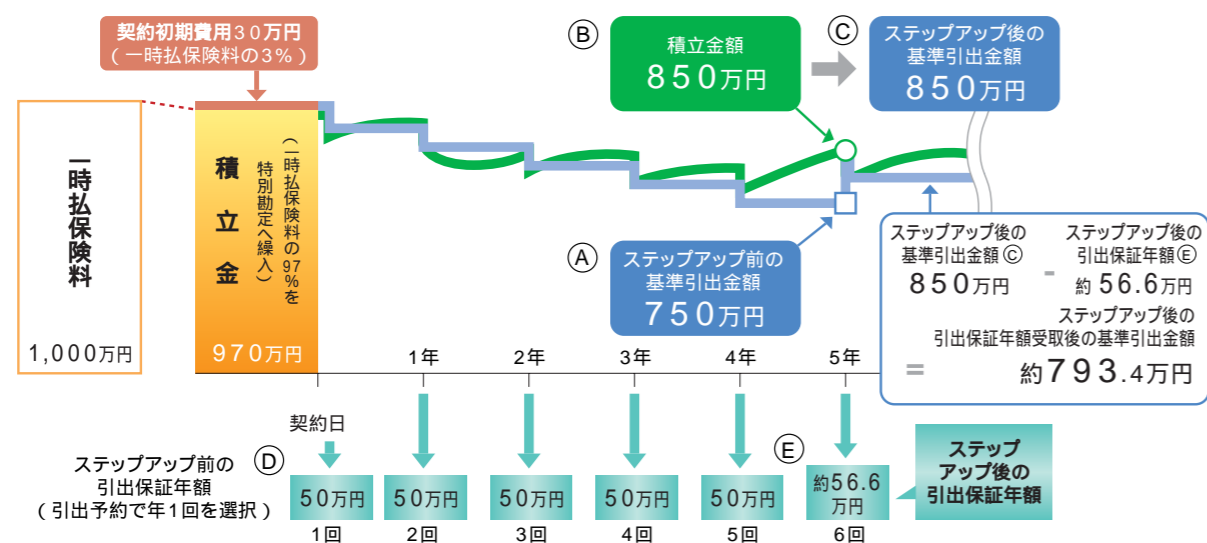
契約初期費用３０万円
（一時払保険料の３％）

Ⓑ 積立金額 ８５０万円

Ⓒ ステップアップ後の基準引出金額 ８５０万円

一時払保険料

1,000万円

積立金

（一時払保険料の97%を特別勘定へ繰入）

９７０万円

Ⓐ ステップアップ前の基準引出金額 ７５０万円

ステップアップ後の基準引出金額 Ⓒ ８５０万円 － ステップアップ後の引出保証年額 Ⓔ 約 56.6万円

＝ ステップアップ後の引出保証年額受取後の基準引出金額 約７９３.4万円

1年 2年 3年 4年 5年

契約日

ステップアップ前の引出保証年額（引出予約で年１回を選択） Ⓓ

| 50万円 | 50万円 | 50万円 | 50万円 | 50万円 | 約56.6万円 |
|---|---|---|---|---|---|
| 1回 | 2回 | 3回 | 4回 | 5回 | 6回 |

Ⓔ

ステップアップ後の引出保証年額